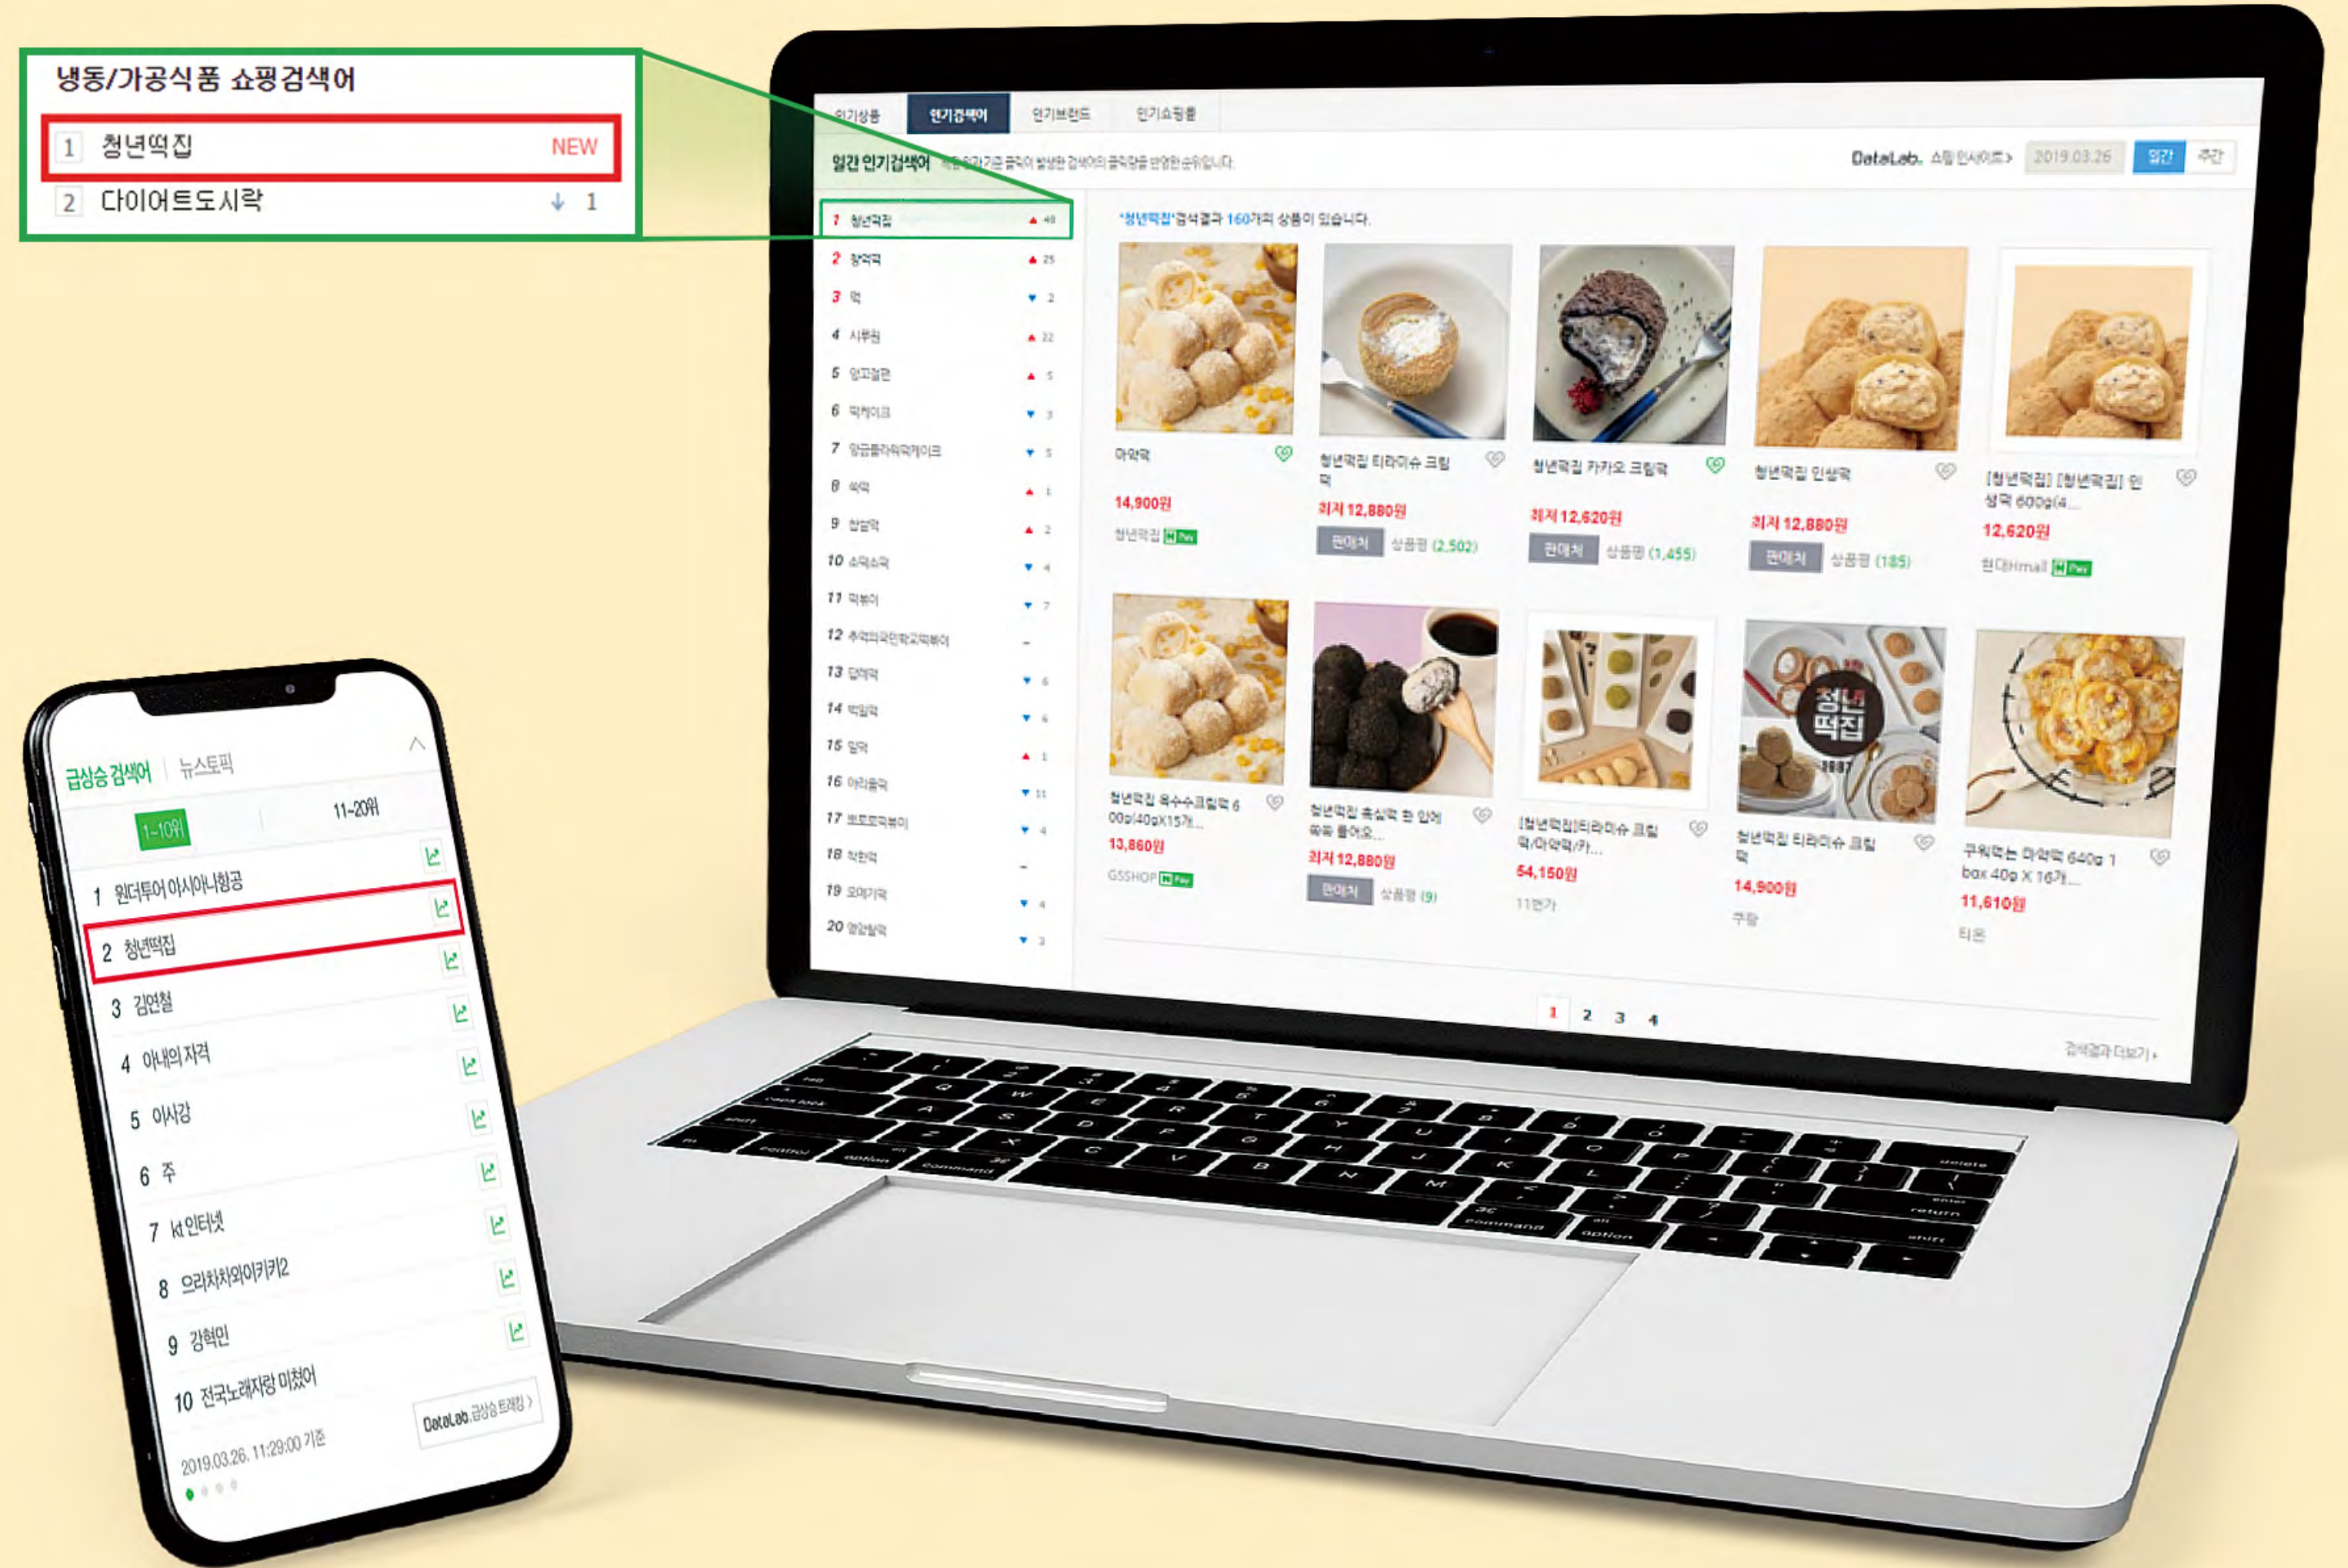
냉동/가공식품 쇼핑검색어

1 청년떡집 NEW

2 다이어트도시락 ↓ 1

인기상품 인기검색어 인기브랜드 인기쇼핑몰

일간 인기검색어

DataLab. 쇼핑인사이트> 2019.03.26 일간 주간

1 청년떡집 ▲ 48
2 찹쌀떡 ▲ 25
3 떡 ▼ 2
4 시루떡 ▲ 22
5 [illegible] ▲ 5
6 떡케이크 ▼ 3
7 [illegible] ▼ 5
8 쑥떡 ▲ 1
9 찹쌀떡 ▲ 2
10 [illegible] ▼ 4
11 떡볶이 ▼ 7
12 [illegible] –
13 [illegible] ▼ 6
14 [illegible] ▼ 6
15 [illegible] ▲ 1
16 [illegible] ▼ 11
17 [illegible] ▼ 4
18 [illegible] –
19 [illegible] ▼ 4
20 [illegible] ▼ 3

'청년떡집' 검색결과 160개의 상품이 있습니다.

아락떡
14,900원
청년떡집

청년떡집 티라미수 크림떡
최저 12,880원
판매처 상품평 (2,502)

청년떡집 카카오 크림떡
최저 12,620원
판매처 상품평 (1,455)

청년떡집 인생떡
최저 12,880원
판매처 상품평 (185)

[청년떡집] [청년떡집] 인생떡 600g(4...
12,620원
현대Hmall

청년떡집 옥수수크림떡 600g(40gX15개...
13,860원
GSSHOP

청년떡집 흑임자 한 입에 쏙쏙 들어오...
최저 12,880원
판매처 상품평 (9)

[청년떡집]티라미수 크림떡/아락떡/카...
54,150원
11번가

청년떡집 티라미수 크림떡
14,900원
쿠팡

구워먹는 아락떡 640g 1box 40g X 16개...
11,610원
티몬

1 2 3 4

검색결과 더보기 >

급상승 검색어 | 뉴스토픽

1-10위 11-20위

1 원더투어 아시아나항공
2 청년떡집
3 김연철
4 아내의 자격
5 이시강
6 주
7 kt 인터넷
8 으라차차와이키키2
9 강혁민
10 전국노래자랑 미쳤어

2019.03.26. 11:29:00 기준

DataLab. 급상승 트래킹 >